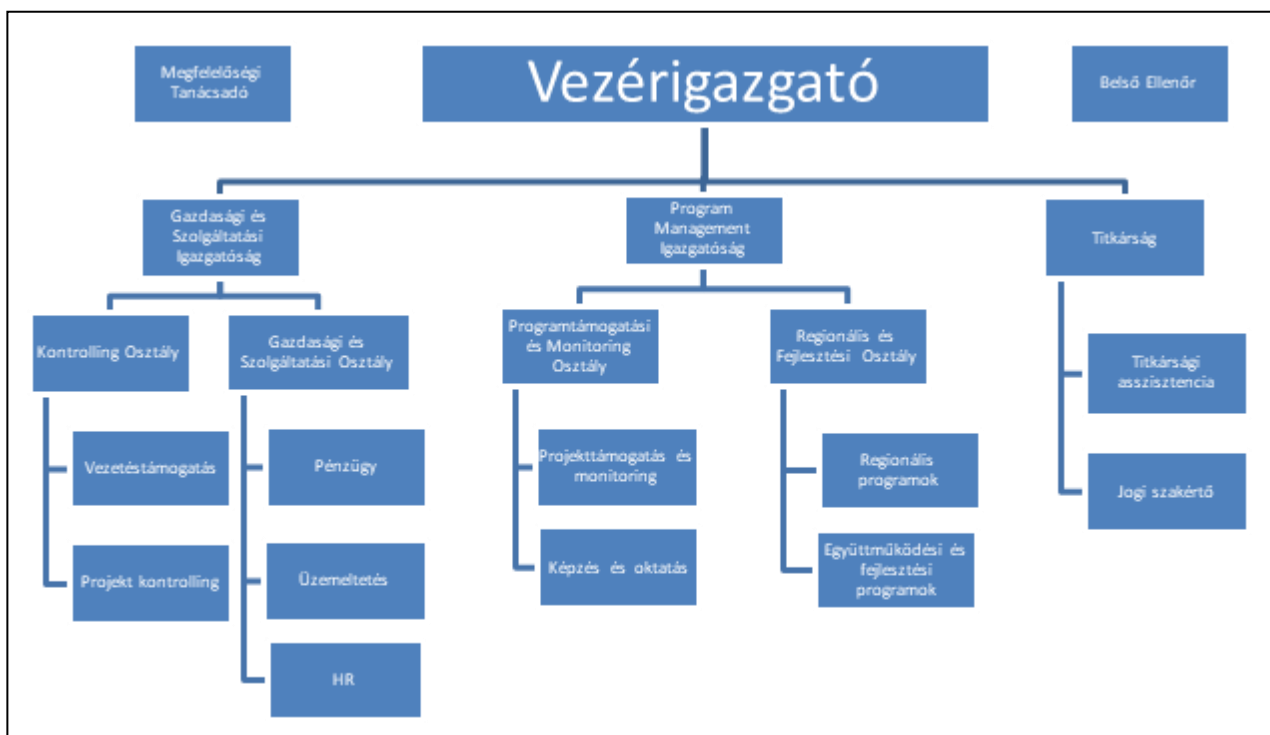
Megfelelőségi Tanácsadó

Vezérigazgató

Belső Ellenőr

Gazdasági és Szolgáltatási Igazgatóság

Program Management Igazgatóság

Titkárság

Kontrolling Osztály

Gazdasági és Szolgáltatási Osztály

Programtámogatási és Monitoring Osztály

Regionális és Fejlesztési Osztály

Titkársági asszisztencia

Jogi szakértő

Vezetéstámogatás

Projekt kontrolling

Pénzügy

Üzemeltetés

HR

Projekttámogatás és monitoring

Képzés és oktatás

Regionális programok

Együttműködési és fejlesztési programok